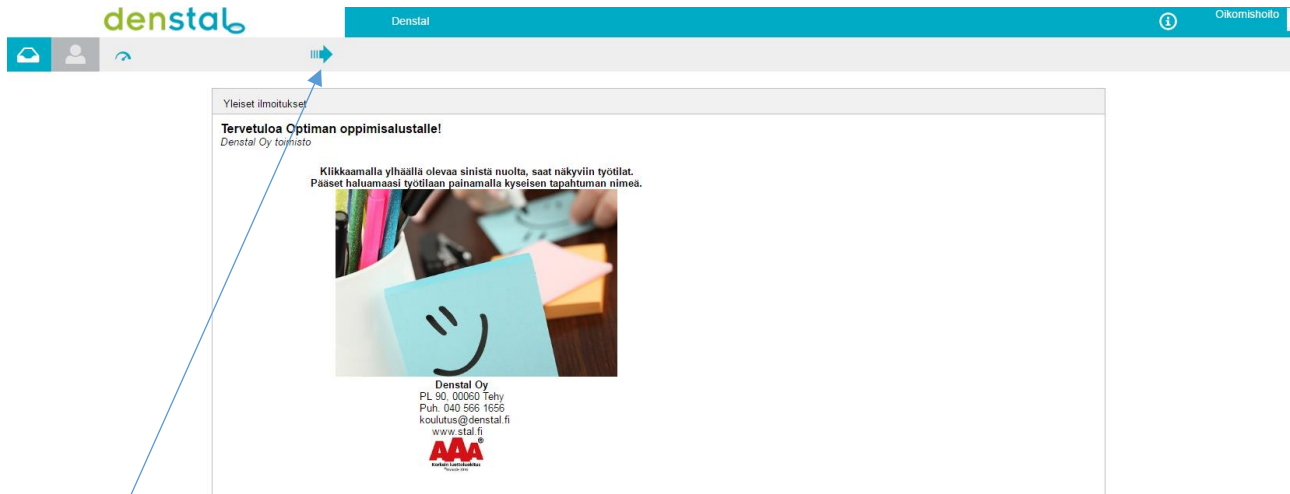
denstal

Denstal

Oikomishoito

Yleiset ilmoitukset

Tervetuloa Optiman oppimisalustalle!
Denstal Oy toimisto

Klikkaamalla ylhäällä olevaa sinistä nuolta, saat näkyviin työtilat.
Pääset haluamaasi työtilaan painamalla kyseisen tapahtuman nimeä.

Denstal Oy
PL 90, 00060 Tehy
Puh. 040 566 1656
koulutus@denstal.fi
www.stal.fi

AAA
Korkein Luottoluokitus
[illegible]